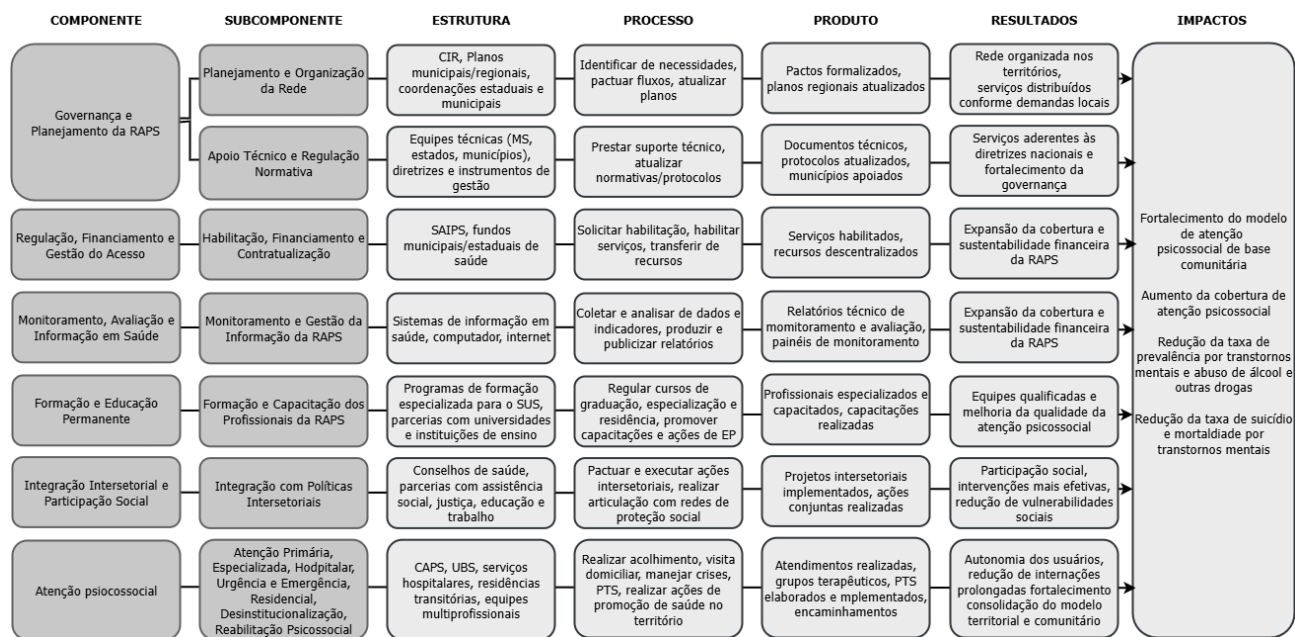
COMPONENTE | SUBCOMPONENTE | ESTRUTURA | PROCESSO | PRODUTO | RESULTADOS | IMPACTOS

Governança e Planejamento da RAPS

Planejamento e Organização da Rede

CIR, Planos municipais/regionais, coordenações estaduais e municipais

Identificar de necessidades, pactuar fluxos, atualizar planos

Pactos formalizados, planos regionais atualizados

Rede organizada nos territórios, serviços distribuídos conforme demandas locais

Apoio Técnico e Regulação Normativa

Equipes técnicas (MS, estados, municípios), diretrizes e instrumentos de gestão

Prestar suporte técnico, atualizar normativas/protocolos

Documentos técnicos, protocolos atualizados, municípios apoiados

Serviços aderentes às diretrizes nacionais e fortalecimento da governança

Regulação, Financiamento e Gestão do Acesso

Habilitação, Financiamento e Contratualização

SAIPS, fundos municipais/estaduais de saúde

Solicitar habilitação, habilitar serviços, transferir de recursos

Serviços habilitados, recursos descentralizados

Expansão da cobertura e sustentabilidade financeira da RAPS

Monitoramento, Avaliação e Informação em Saúde

Monitoramento e Gestão da Informação da RAPS

Sistemas de informação em saúde, computador, internet

Coletar e analisar de dados e indicadores, produzir e publicizar relatórios

Relatórios técnico de momitoramento e avaliação, painéis de monitoramento

Expansão da cobertura e sustentabilidade financeira da RAPS

Formação e Educação Permanente

Formação e Capacitação dos Profissionais da RAPS

Programas de formação especializada para o SUS, parcerias com universidades e instituições de ensino

Regular cursos de graduação, especialização e residência, promover capacitações e ações de EP

Profissionais especializados e capacitados, capacitações realizadas

Equipes qualificadas e melhoria da qualidade da atenção psicossocial

Integração Intersetorial e Participação Social

Integração com Políticas Intersetoriais

Conselhos de saúde, parcerias com assistência social, justiça, educação e trabalho

Pactuar e executar ações intersetoriais, realizar articulação com redes de proteção social

Projetos intersetoriais implementados, ações conjuntas realizadas

Participação social, intervenções mais efetivas, redução de vulnerabilidades sociais

Atenção psicossocial

Atenção Primária, Especializada, Hodpitalar, Urgência e Emergência, Residencial, Desinstitucionalização, Reabilitação Psicossocial

CAPS, UBS, serviços hospitalares, residências transitórias, equipes multiprofissionais

Realizar acolhimento, visita domiciliar, manejar crises, PTS, realizar ações de promoção de saúde no território

Atendimentos realizadas, grupos terapêuticos, PTS elaborados e mplementados, encaminhamentos

Autonomia dos usuários, redução de internações prolongadas fortalecimento consolidação do modelo territorial e comunitário

Fortalecimento do modelo de atenção psicossocial de base comunitária

Aumento da cobertura de atenção psicossocial

Redução da taxa de prevalência por transtornos mentais e abuso de álcool e outras drogas

Redução da taxa de suicídio e mortaldiade por transtornos mentais